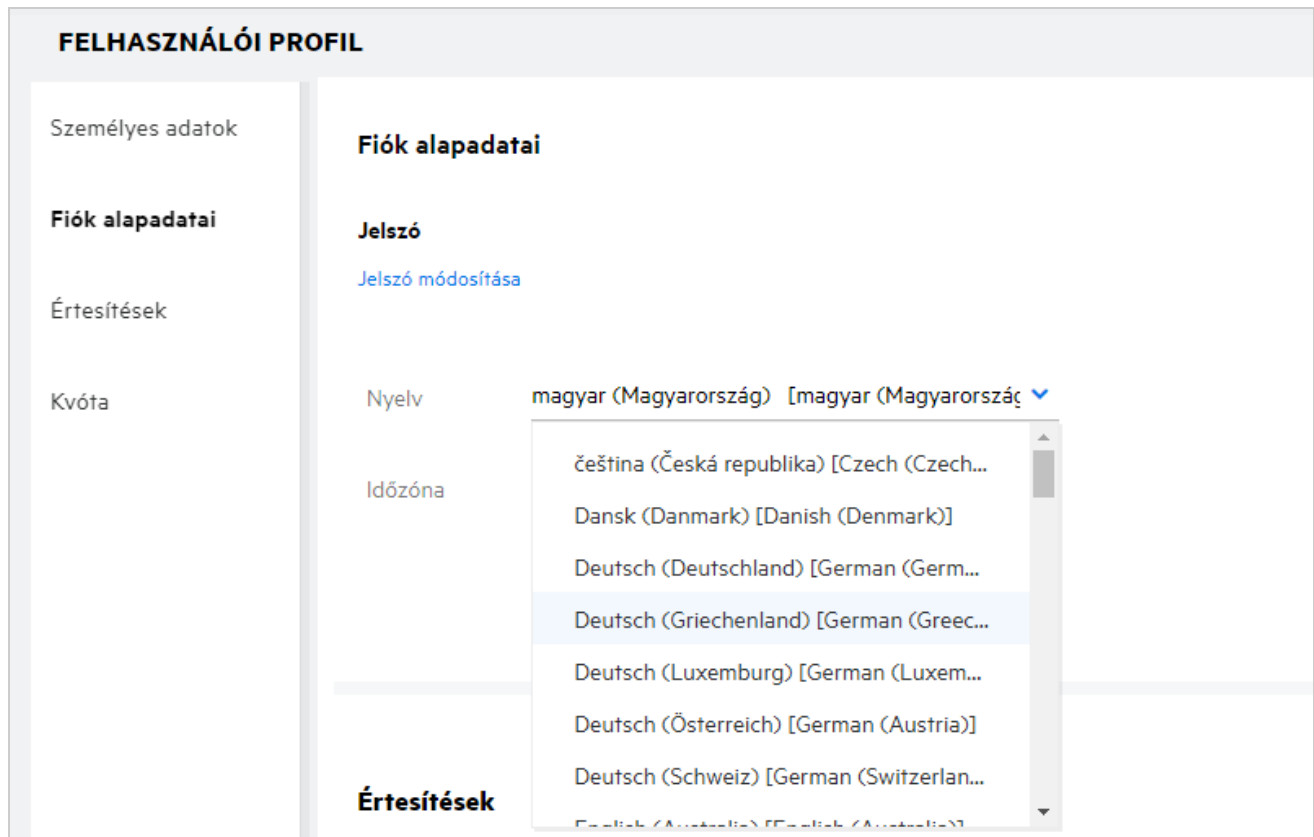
FELHASZNÁLÓI PROFIL

Személyes adatok

Fiók alapadatai

Értesítések

Kvóta

Fiók alapadatai

Jelszó

Jelszó módosítása

Nyelv

magyar (Magyarország) [magyar (Magyarorszá

Időzóna

čeština (Česká republika) [Czech (Czech...

Dansk (Danmark) [Danish (Denmark)]

Deutsch (Deutschland) [German (Germ...

Deutsch (Griechenland) [German (Greec...

Deutsch (Luxemburg) [German (Luxem...

Deutsch (Österreich) [German (Austria)]

Deutsch (Schweiz) [German (Switzerlan...

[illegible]

Értesítések